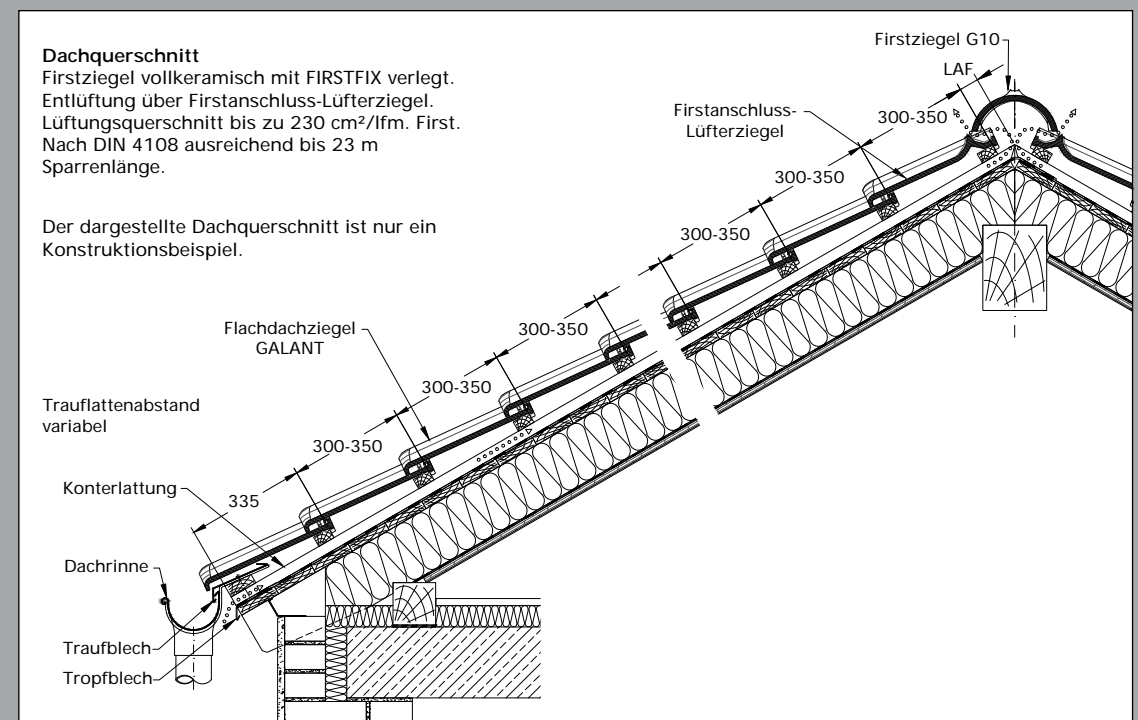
**Dachquerschnitt**
Firstziegel vollkeramisch mit FIRSTFIX verlegt. Entlüftung über Firstanschluss-Lüfterziegel. Lüftungsquerschnitt bis zu 230 cm²/lfm. First. Nach DIN 4108 ausreichend bis 23 m Sparrenlänge.

Der dargestellte Dachquerschnitt ist nur ein Konstruktionsbeispiel.

Firstziegel G10

LAF

Firstanschluss-Lüfterziegel

300-350

300-350

300-350

300-350

300-350

300-350

Flachdachziegel GALANT

Trauflattenabstand variabel

335

Konterlattung

Dachrinne

Traufblech

Tropfblech